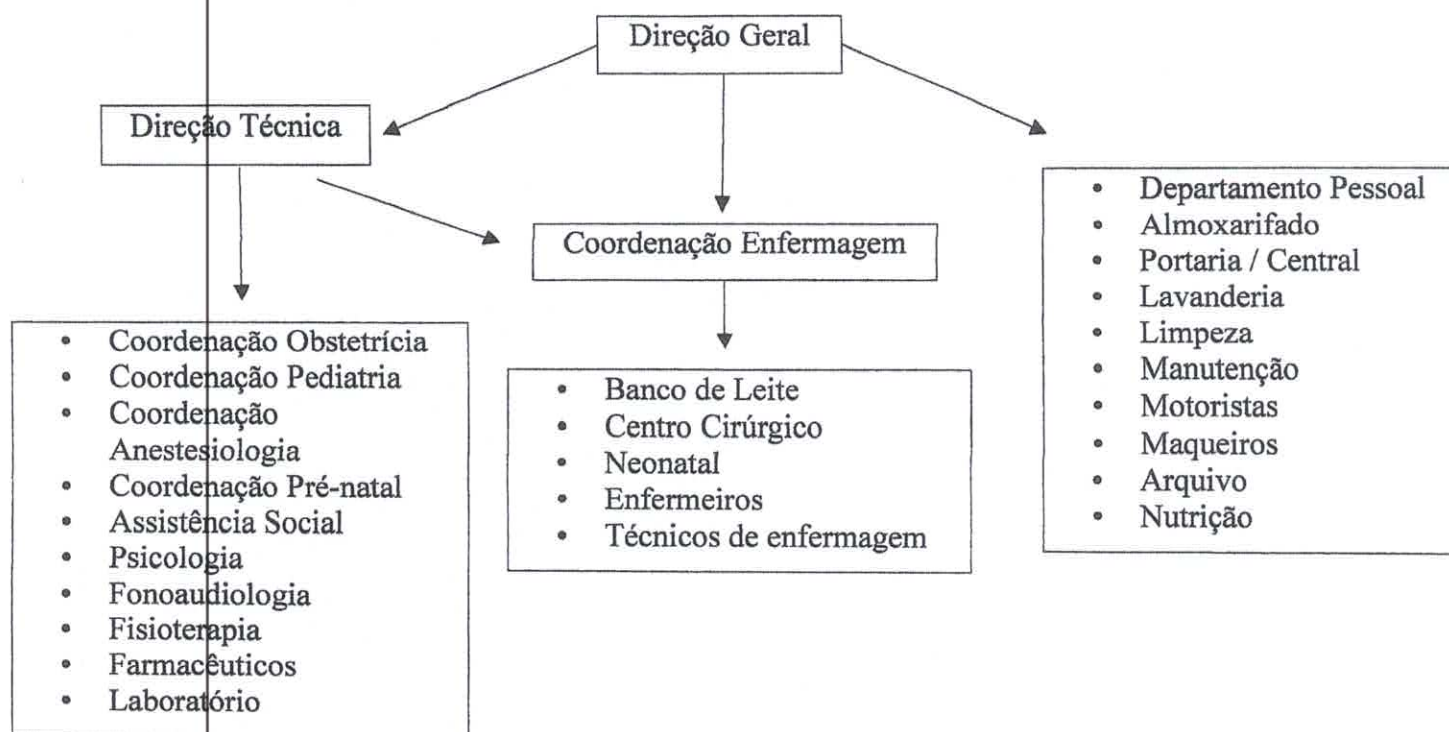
Direção Geral

Direção Técnica

Coordenação Enfermagem

- Departamento Pessoal
- Almoxarifado
- Portaria / Central
- Lavanderia
- Limpeza
- Manutenção
- Motoristas
- Maqueiros
- Arquivo
- Nutrição

- Coordenação Obstetrícia
- Coordenação Pediatria
- Coordenação Anestesiologia
- Coordenação Pré-natal
- Assistência Social
- Psicologia
- Fonoaudiologia
- Fisioterapia
- Farmacêuticos
- Laboratório

- Banco de Leite
- Centro Cirúrgico
- Neonatal
- Enfermeiros
- Técnicos de enfermagem